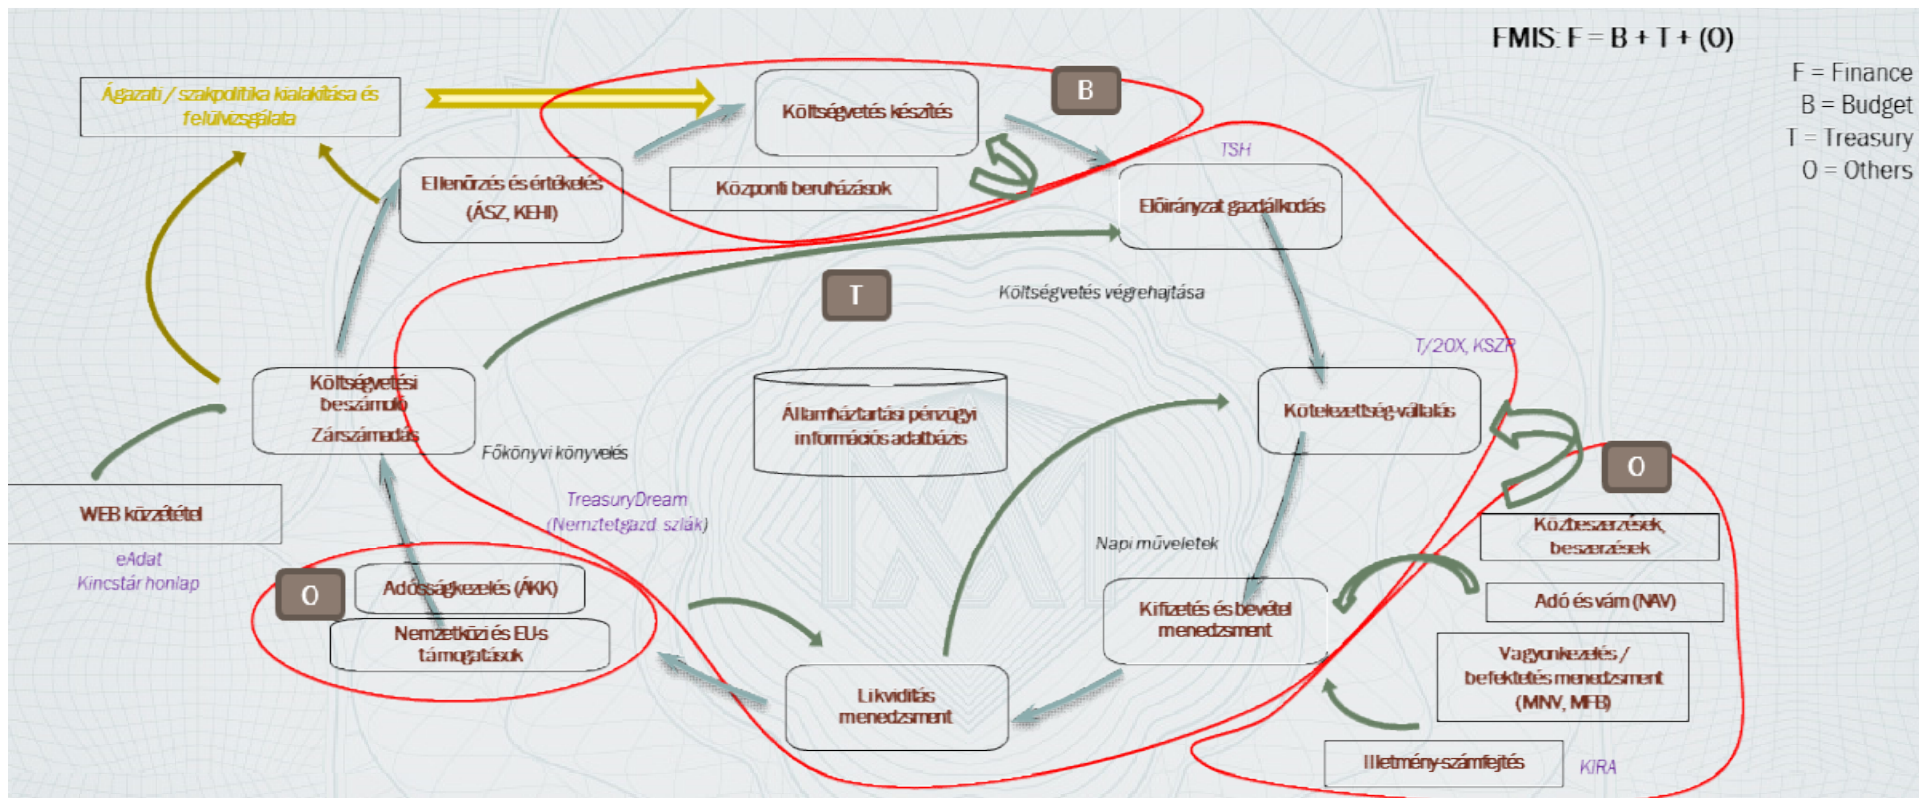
FMIS: F = B + T + (O)

F = Finance
B = Budget
T = Treasury
O = Others

Ágazati / szakpolitika kialakítása és felülvizsgálata

Költségvetés készítés

B

Központi beruházások

Ellenőrzés és értékelés (ÁSZ, KEHI)

TSH

Előirányzat gazdálkodás

T

Költségvetés végrehajtása

T/20X, KSZR

Költségvetési beszámoló
Zárszámadás

Államháztartási pénzügyi információs adatbázis

Kötelezettség-vállalás

Főkönyvi könyvelés

O

WEB közzététel

eAdat
Kincstár honlap

TreasuryDream
(Nemztetgazd. szlák)

Közbeszerzések, beszerzések

Napi műveletek

O

Adósságkezelés (ÁKK)

Nemzetközi és EUs támogatások

Kifizetés és bevétel menedzsment

Adó és vám (NAV)

Vagyonkezelés / befektetés menedzsment (MNV, MFB)

Likviditás menedzsment

Illetmény-számfejtés

KIRA